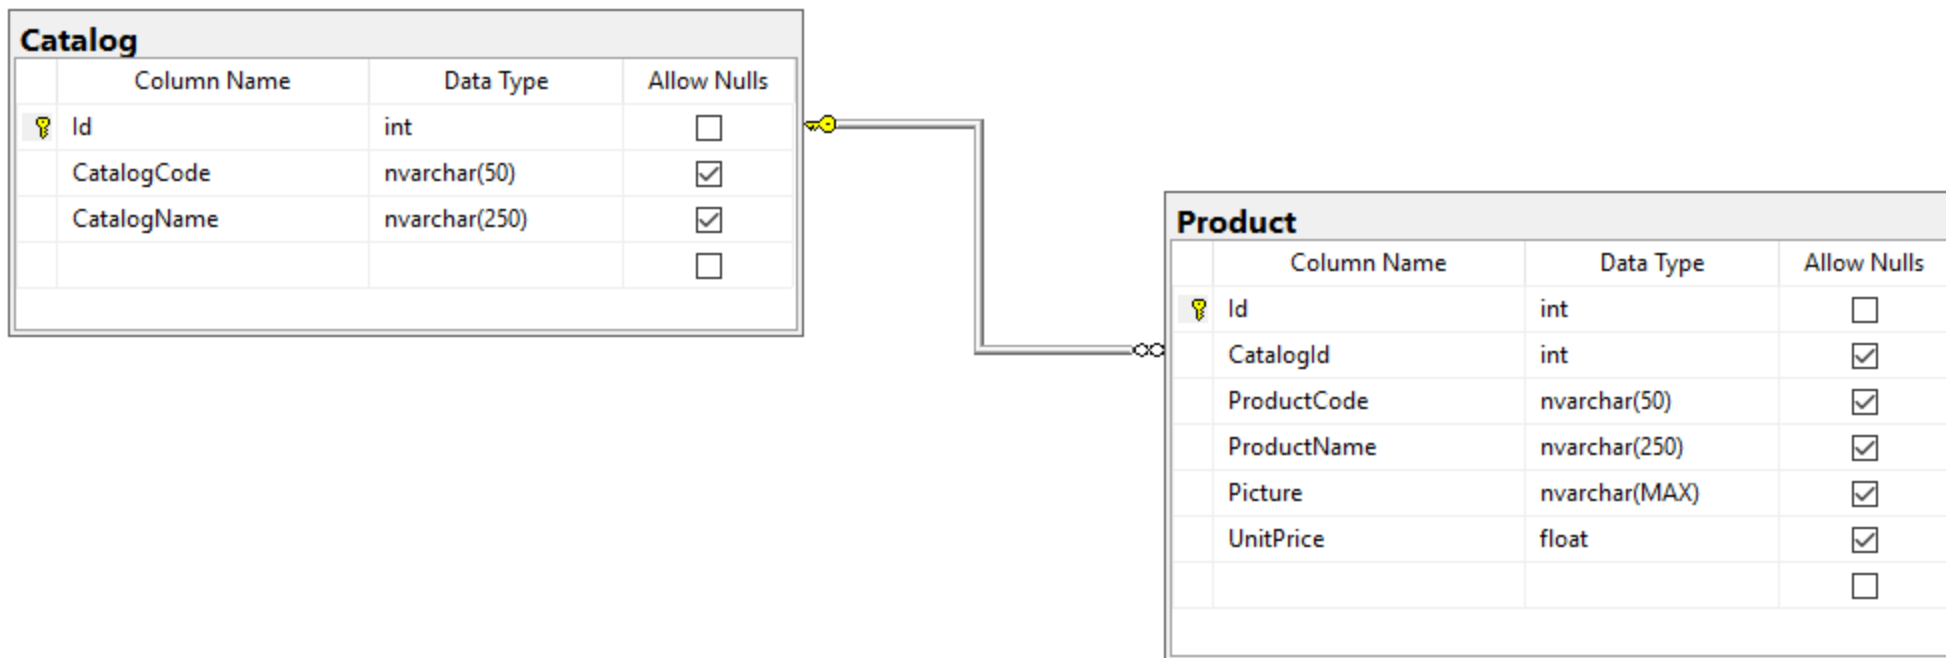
Catalog

| Column Name | Data Type | Allow Nulls |
|---|---|---|
| Id | int | ☐ |
| CatalogCode | nvarchar(50) | ☑ |
| CatalogName | nvarchar(250) | ☑ |
| | | ☐ |

Product

| Column Name | Data Type | Allow Nulls |
|---|---|---|
| Id | int | ☐ |
| CatalogId | int | ☑ |
| ProductCode | nvarchar(50) | ☑ |
| ProductName | nvarchar(250) | ☑ |
| Picture | nvarchar(MAX) | ☑ |
| UnitPrice | float | ☑ |
| | | ☐ |